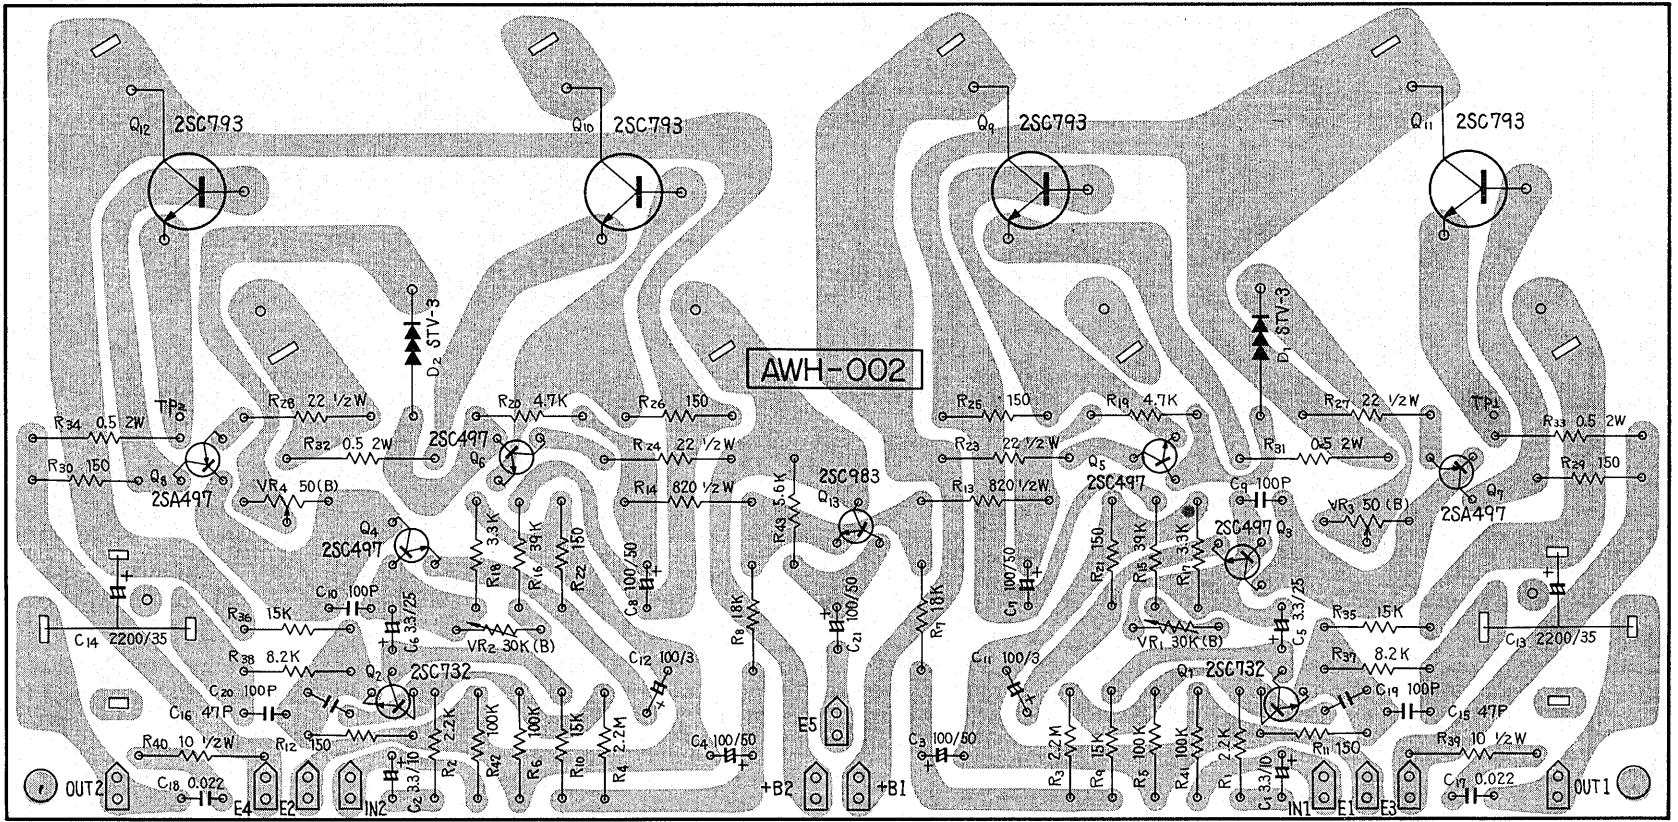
$Q_{12}$ 2SC793
$Q_{10}$ 2SC793
$Q_9$ 2SC793
$Q_{11}$ 2SC793

$D_2$ STV-3
$D_1$ STV-3

AWH-002

$R_{34}$ 0.5 2W
TP2
$R_{28}$ 22 1/2W
$R_{32}$ 0.5 2W
$R_{30}$ 150
$Q_8$
2SA497
$VR_4$ 50(B)
$R_{20}$ 4.7K
2SC497
$Q_6$
$R_{26}$ 150
$R_{24}$ 22 1/2W
$R_{14}$ 820 1/2W
$R_{43}$ 5.6K
2SC983
$Q_{13}$
$R_{13}$ 820 1/2W
$R_{25}$ 150
$R_{23}$ 22 1/2W
$R_{19}$ 4.7K
$Q_5$
2SC497
$R_{27}$ 22 1/2W
$R_{31}$ 0.5 2W
TP1
$R_{33}$ 0.5 2W
$R_{29}$ 150
$Q_7$
2SA497
$VR_3$ 50(B)
$C_9$ 100P
2SC497 $Q_3$

$Q_4$
2SC497
3.3K
$R_{18}$
39K
$R_{16}$
150
$R_{22}$
$C_8$ 100/50
$R_8$ 18K
$C_{21}$ 100/50
$R_7$ 18K
$C_7$ 100/50
$R_{21}$ 150
$R_{15}$ 39K
$R_{17}$ 3.3K

$C_{14}$ 2200/35
$C_{13}$ 2200/35
$R_{36}$ 15K
$C_{10}$ 100P
$C_6$ 3.3/25
$VR_2$ 30K(B)
$C_{12}$ 100/3
$C_{11}$ 100/3
$VR_1$ 30K(B)
$C_5$ 3.3/25
$R_{35}$ 15K
$R_{38}$ 8.2K
$Q_2$ 2SC732
$Q_1$ 2SC732
$R_{37}$ 8.2K
$C_{20}$ 100P
$C_{16}$ 47P
$C_{19}$ 100P
$C_{15}$ 47P
$R_{40}$ 10 1/2W
$R_{12}$ 150
$R_{11}$ 150
$R_{39}$ 10 1/2W

$R_2$ 2.2K
$R_{42}$ 100K
$R_6$ 100K
$R_{10}$ 15K
$R_4$ 2.2M
$C_4$ 100/50
E5
$C_3$ 100/50
$R_3$ 2.2M
$R_9$ 15K
$R_5$ 100K
$R_{41}$ 100K
$R_1$ 2.2K
$C_1$ 3.3/10
$C_2$ 3.3/10

OUT2
$C_{18}$ 0.022
E4
E2
IN2
+B2
+B1
IN1
E1
E3
$C_{17}$ 0.022
OUT1